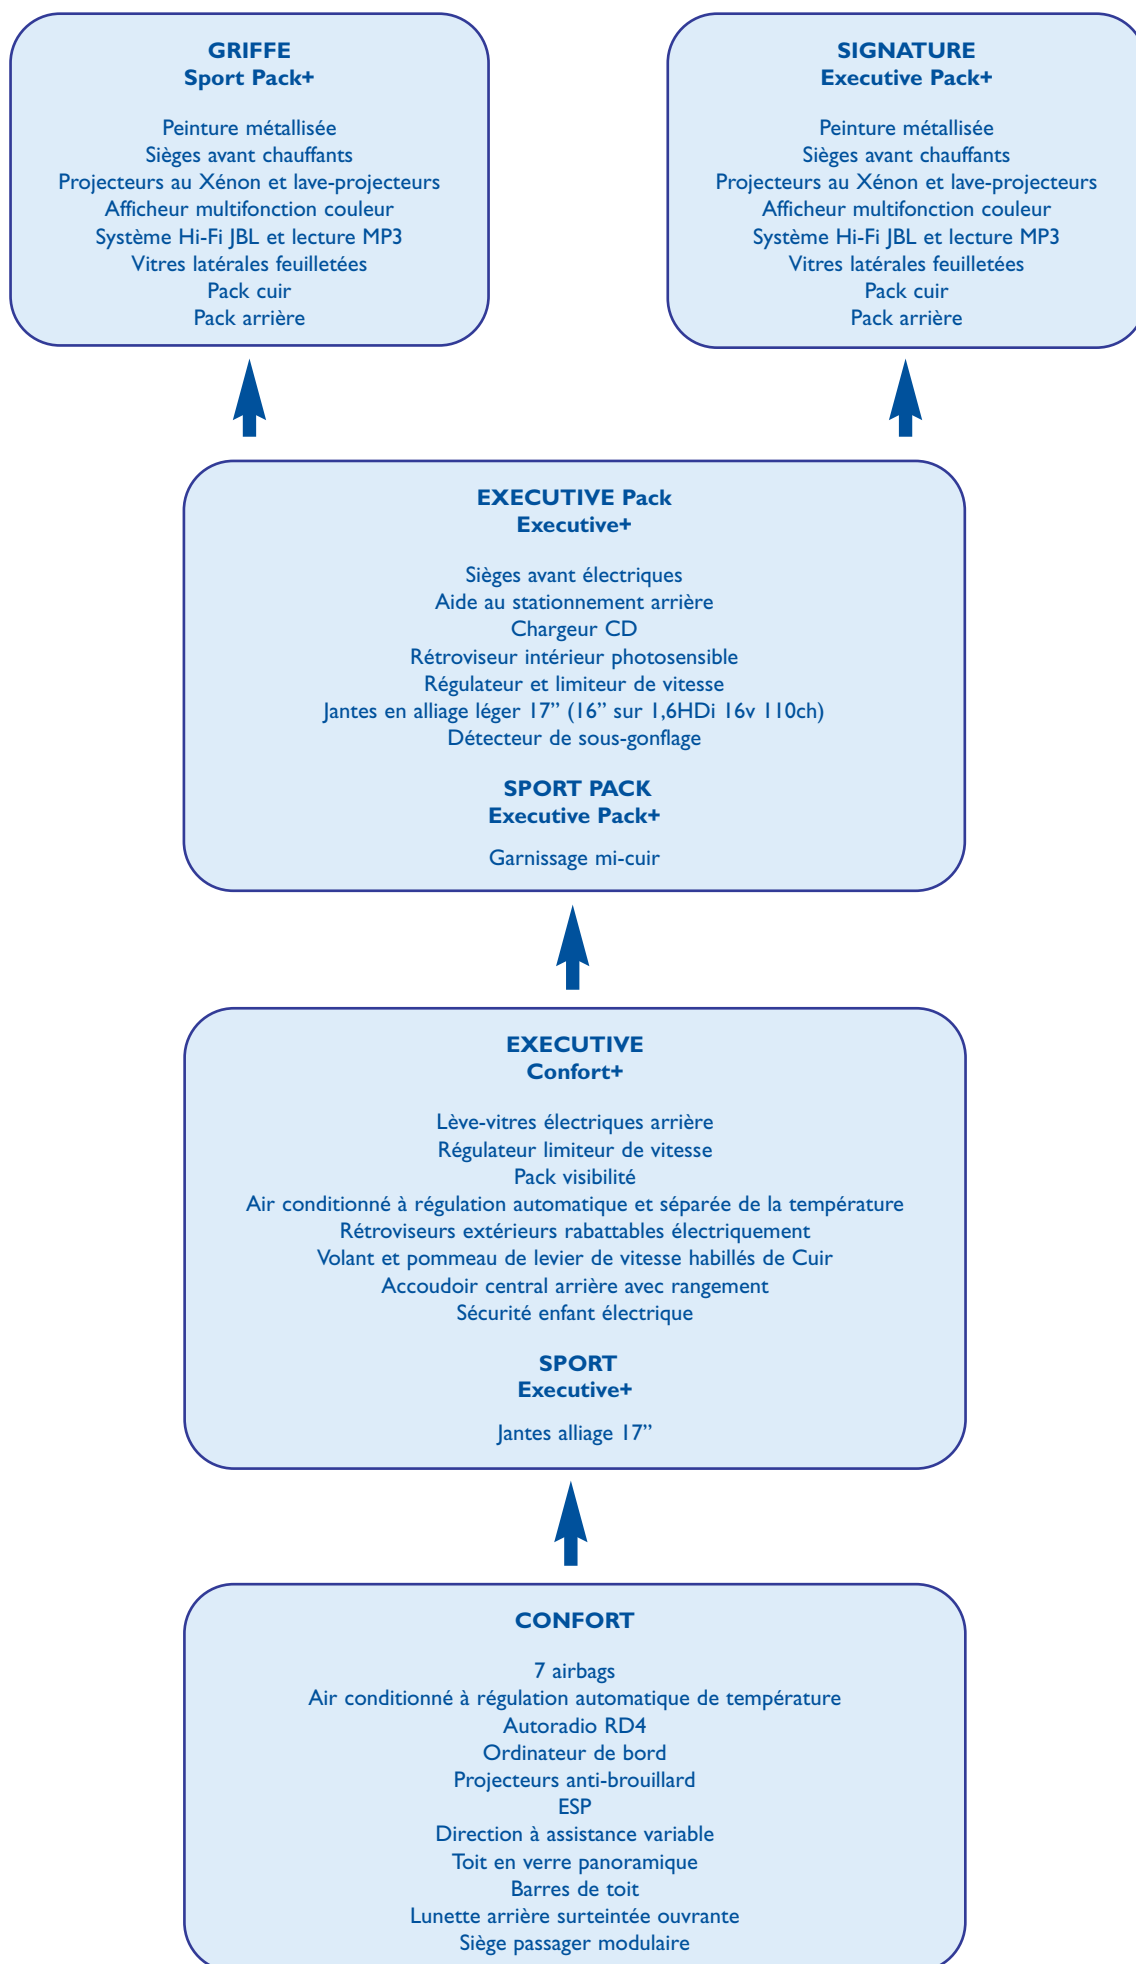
GRIFFE
Sport Pack+

Peinture métallisée
Sièges avant chauffants
Projecteurs au Xénon et lave-projecteurs
Afficheur multifonction couleur
Système Hi-Fi JBL et lecture MP3
Vitres latérales feuilletées
Pack cuir
Pack arrière

SIGNATURE
Executive Pack+

Peinture métallisée
Sièges avant chauffants
Projecteurs au Xénon et lave-projecteurs
Afficheur multifonction couleur
Système Hi-Fi JBL et lecture MP3
Vitres latérales feuilletées
Pack cuir
Pack arrière

EXECUTIVE Pack
Executive+

Sièges avant électriques
Aide au stationnement arrière
Chargeur CD
Rétroviseur intérieur photosensible
Régulateur et limiteur de vitesse
Jantes en alliage léger 17” (16” sur 1,6HDi 16v 110ch)
Détecteur de sous-gonflage

SPORT PACK
Executive Pack+

Garnissage mi-cuir

EXECUTIVE
Confort+

Lève-vitres électriques arrière
Régulateur limiteur de vitesse
Pack visibilité
Air conditionné à régulation automatique et séparée de la température
Rétroviseurs extérieurs rabattables électriquement
Volant et pommeau de levier de vitesse habillés de Cuir
Accoudoir central arrière avec rangement
Sécurité enfant électrique

SPORT
Executive+

Jantes alliage 17”

CONFORT

7 airbags
Air conditionné à régulation automatique de température
Autoradio RD4
Ordinateur de bord
Projecteurs anti-brouillard
ESP
Direction à assistance variable
Toit en verre panoramique
Barres de toit
Lunette arrière surteintée ouvrante
Siège passager modulaire